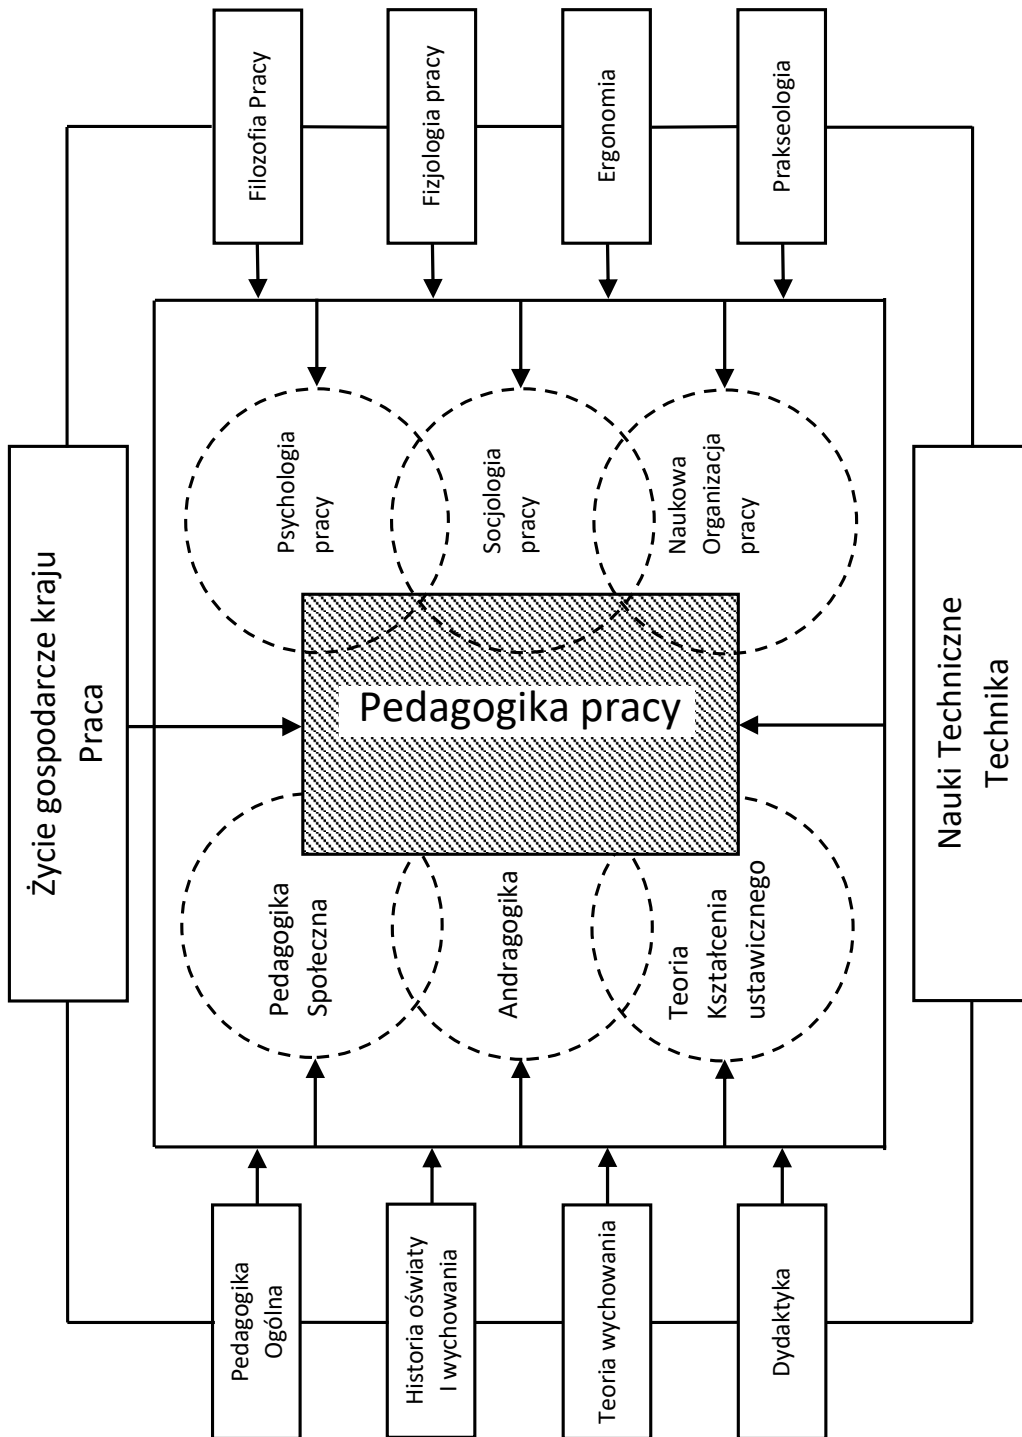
Filozofia Pracy

Fizjologia pracy

Ergonomia

Prakseologia

Życie gospodarcze kraju
Praca

Psychologia pracy

Socjologia pracy

Naukowa Organizacja pracy

Pedagogika pracy

Nauki Techniczne
Technika

Pedagogika Społeczna

Andragogika

Teoria Kształcenia ustawicznego

Pedagogika Ogólna

Historia oświaty I wychowania

Teoria wychowania

Dydaktyka